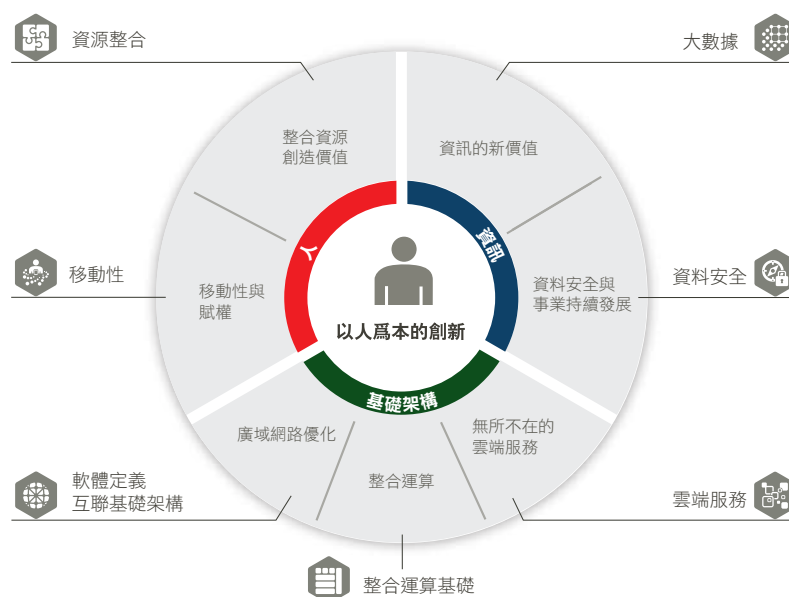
資源整合

大數據

整合資源
創造價值

資訊的新價值

人

資訊

移動性

資料安全

移動性與
賦權

以人爲本的創新

資料安全與
事業持續發展

基礎架構

廣域網路優化

無所不在的
雲端服務

整合運算

軟體定義
互聯基礎架構

雲端服務

整合運算基礎